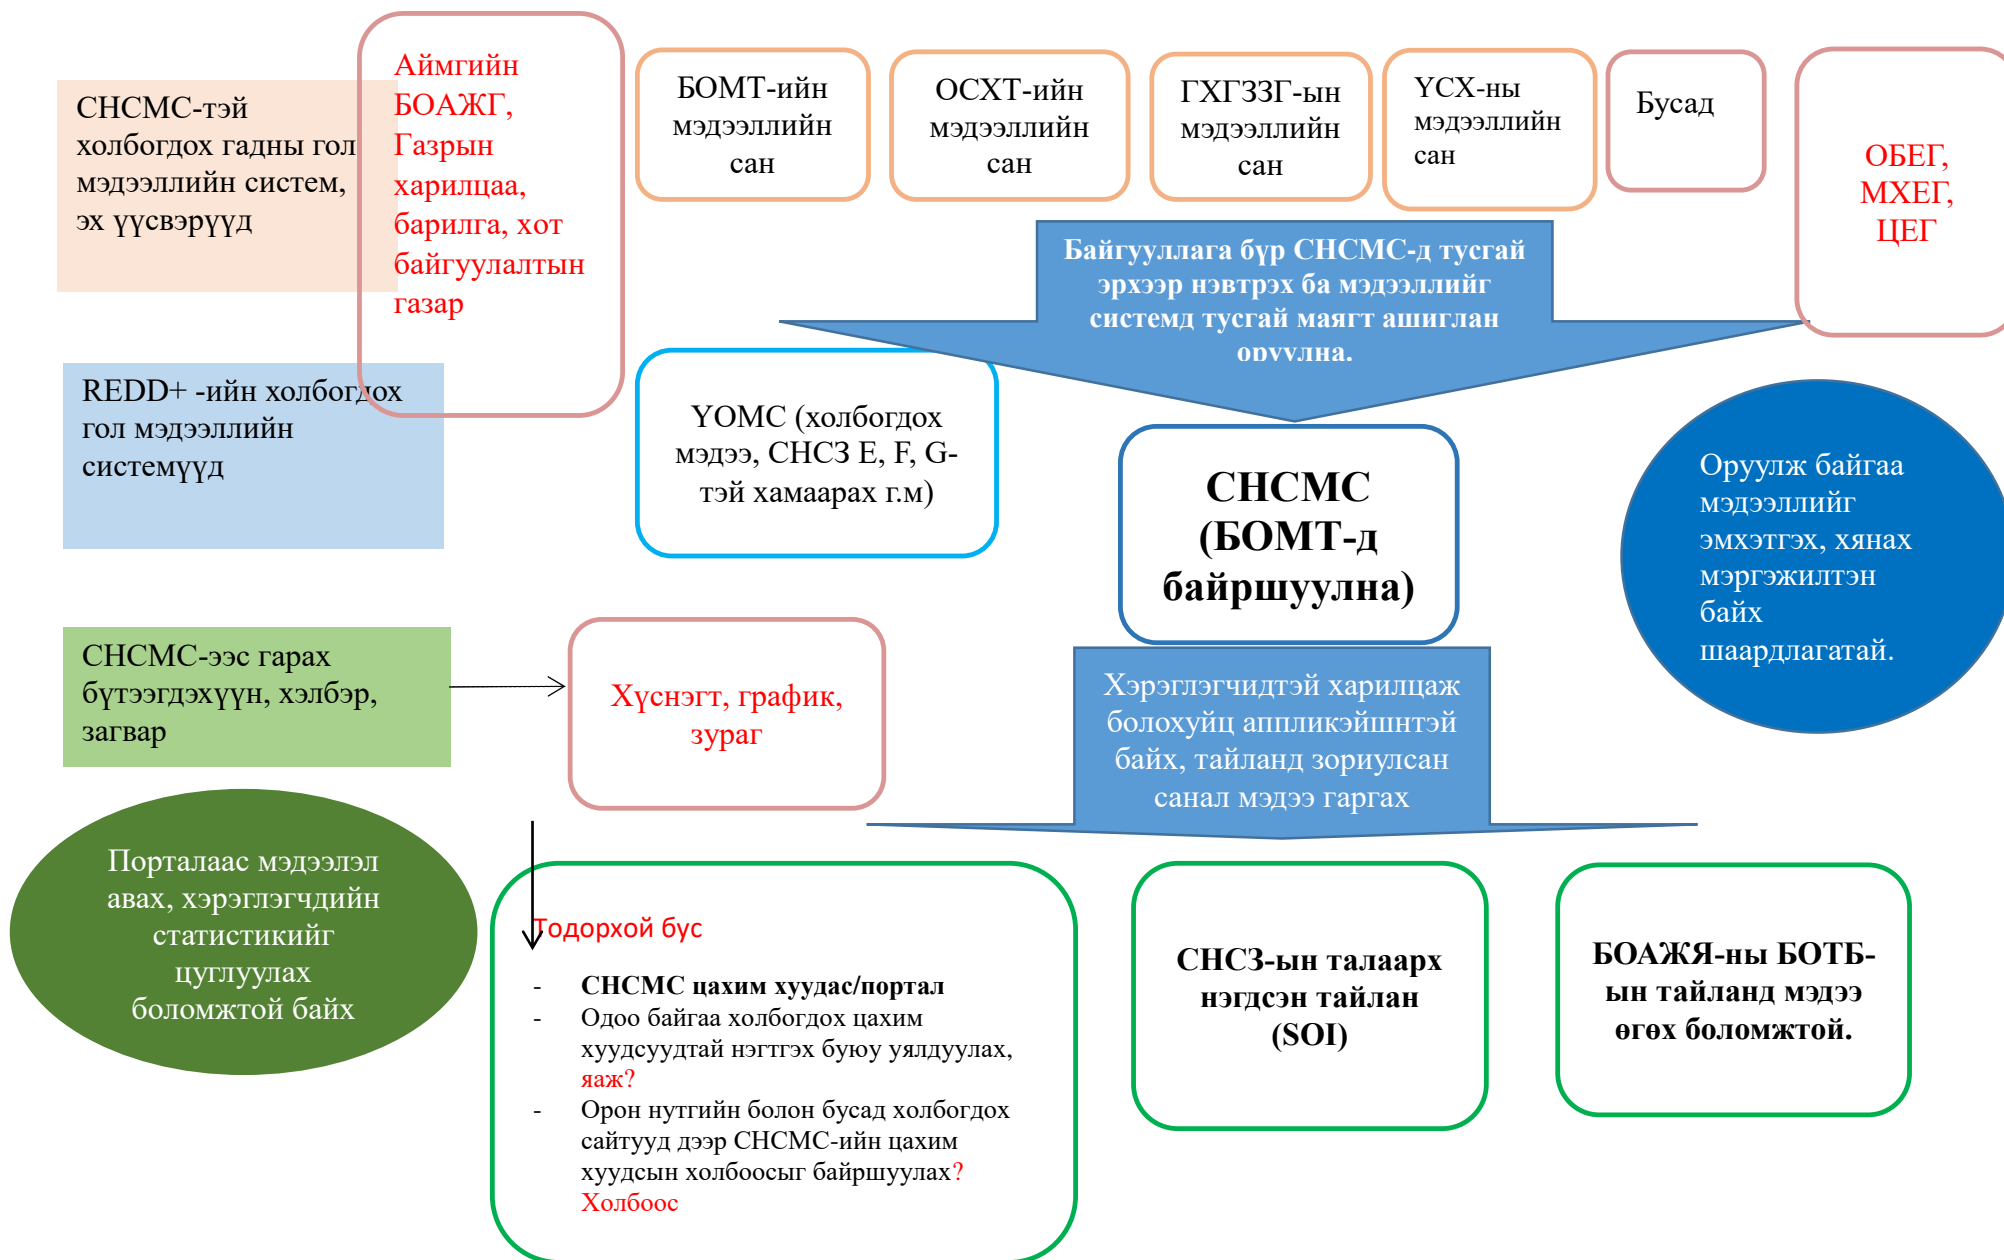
СНСМС-тэй холбогдох гадны гол мэдээллийн систем, эх үүсвэрүүд

Аймгийн БОАЖГ, Газрын харилцаа, барилга, хот байгуулалтын газар

БОМТ-ийн мэдээллийн сан

ОСХТ-ийн мэдээллийн сан

ГХГЗЗГ-ын мэдээллийн сан

УСХ-ны мэдээллийн сан

Бусад

ОБЕГ, МХЕГ, ЦЕГ

Байгууллага бүр СНСМС-д тусгай эрхээр нэвтрэх ба мэдээллийг системд тусгай маягт ашиглан оруулна.

REDD+ -ийн холбогдох гол мэдээллийн системүүд

ҮОМС (холбогдох мэдээ, СНСЗ E, F, G-тэй хамаарах г.м)

СНСМС (БОМТ-д байршуулна)

Оруулж байгаа мэдээллийг эмхэтгэх, хянах мэргэжилтэн байх шаардлагатай.

СНСМС-ээс гарах бүтээгдэхүүн, хэлбэр, загвар

Хүснэгт, график, зураг

Хэрэглэгчидтэй харилцаж болохуйц аппликэйшнтэй байх, тайланд зориулсан санал мэдээ гаргах

Порталаас мэдээлэл авах, хэрэглэгчдийн статистикийг цуглуулах боломжтой байх

Тодорхой бус

- СНСМС цахим хуудас/портал
- Одоо байгаа холбогдох цахим хуудсуудтай нэгтгэх буюу уялдуулах, яаж?
- Орон нутгийн болон бусад холбогдох сайтууд дээр СНСМС-ийн цахим хуудсын холбоосыг байршуулах? Холбоос

СНСЗ-ын талаарх нэгдсэн тайлан (SOI)

БОАЖЯ-ны БОТБ-ын тайланд мэдээ өгөх боломжтой.